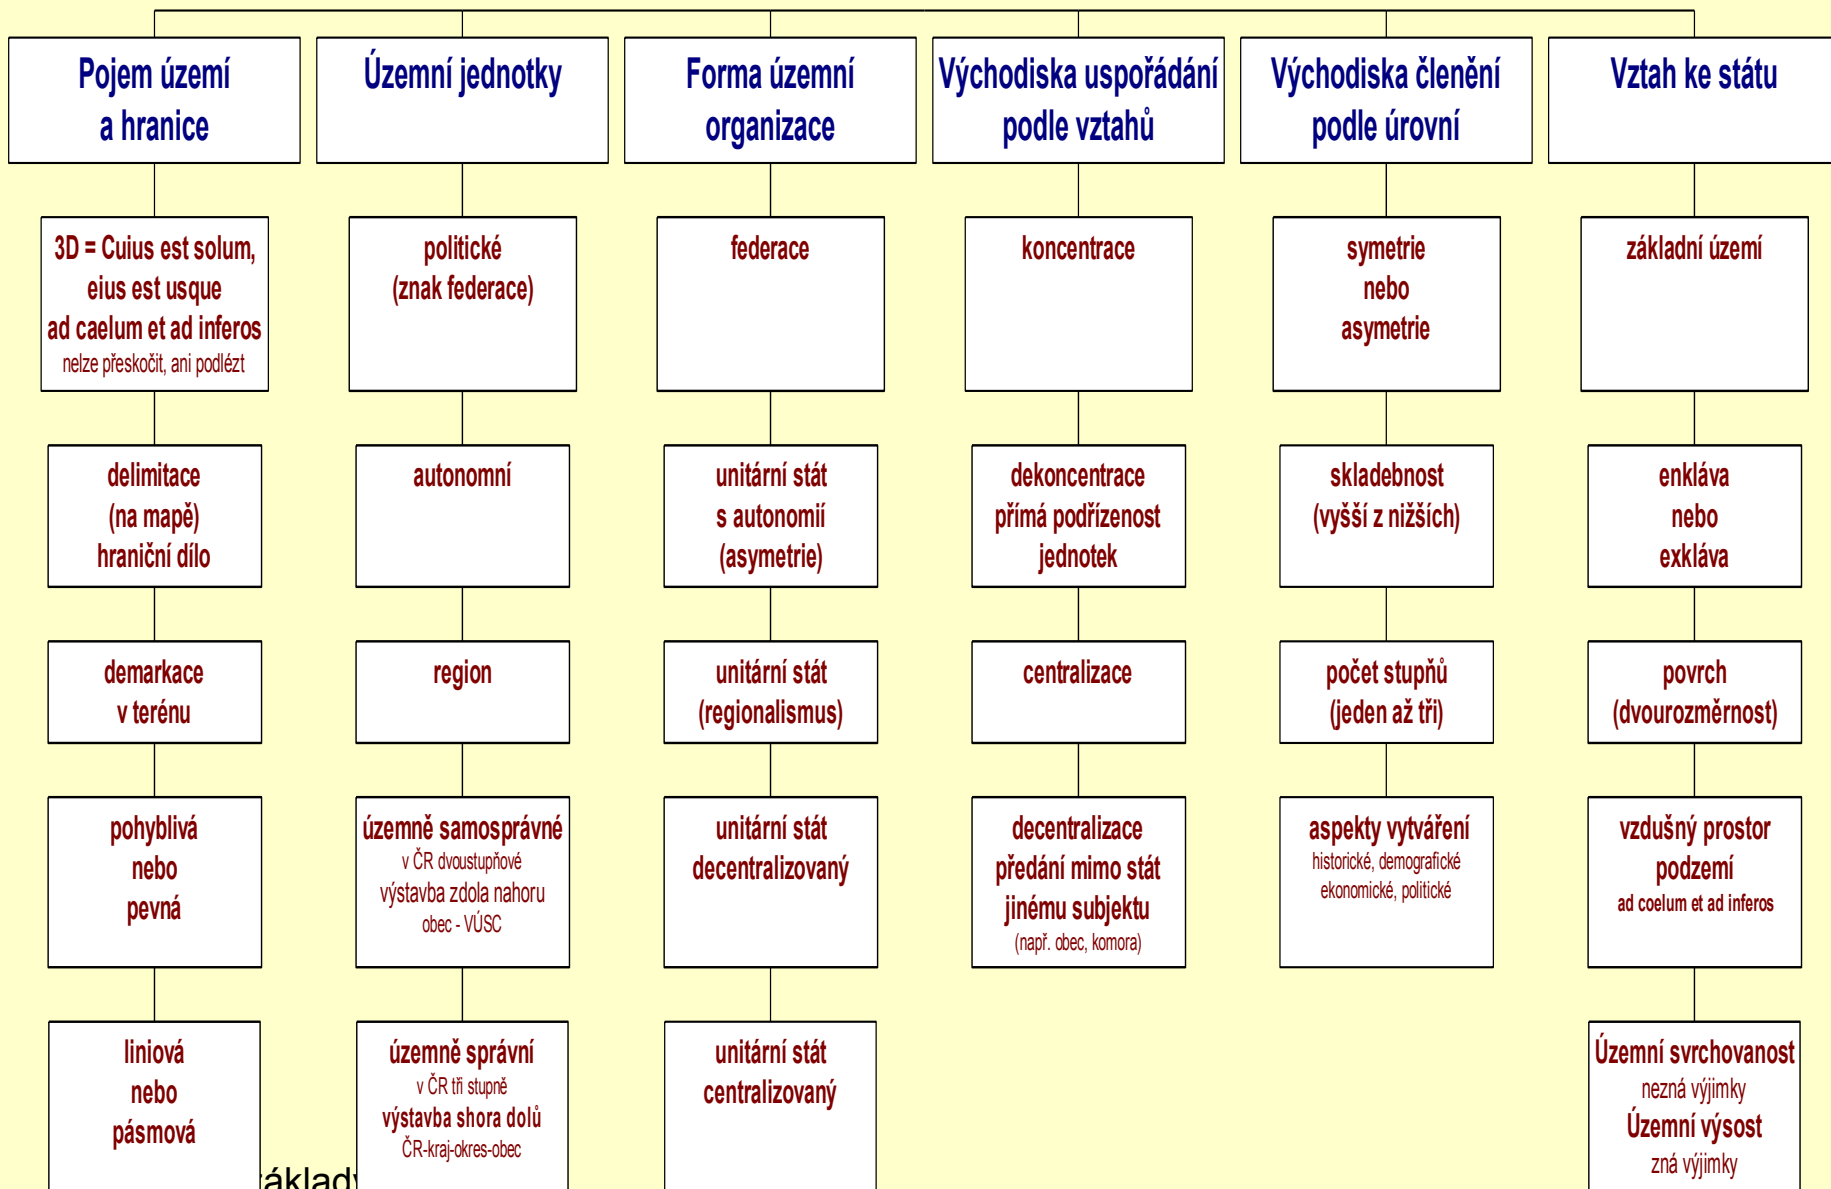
Pojem území a hranice

3D = Cuius est solum, eius est usque ad caelum et ad inferos
nelze přeskočit, ani podlézt

delimitace (na mapě) hraniční dílo

demarkace v terénu

pohyblivá nebo pevná

liniová nebo pásmová

Územní jednotky

politické (znak federace)

autonomní

region

územně samosprávné
v ČR dvoustupňové
výstavba zdola nahoru
obec - VÚSC

územně správní
v ČR tři stupně
výstavba shora dolů
ČR-kraj-okres-obec

Forma územní organizace

federace

unitární stát s autonomií (asymetrie)

unitární stát (regionalismus)

unitární stát decentralizovaný

unitární stát centralizovaný

Východiska uspořádání podle vztahů

koncentrace

dekoncentrace přímá podřízenost jednotek

centralizace

decentralizace předání mimo stát jinému subjektu
(např. obec, komora)

Východiska členění podle úrovní

symetrie nebo asymetrie

skladebnost (vyšší z nižších)

počet stupňů (jeden až tři)

aspekty vytváření
historické, demografické ekonomické, politické

Vztah ke státu

základní území

enkláva nebo exkláva

povrch (dvourozměrnost)

vzdušný prostor podzemí
ad coelum et ad inferos

Územní svrchovanost
nezná výjimky
Územní výsost
zná výjimky

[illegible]ákladv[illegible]